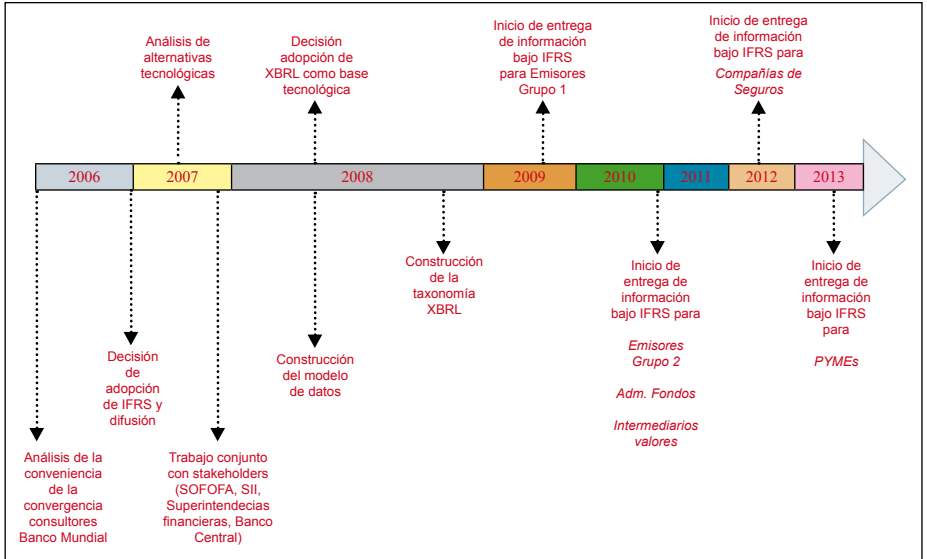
Análisis de alternativas tecnológicas

Decisión adopción de XBRL como base tecnológica

Inicio de entrega de información bajo IFRS para Emisores Grupo 1

Inicio de entrega de información bajo IFRS para *Compañías de Seguros*

2006
2007
2008
2009
2010
2011
2012
2013

Construcción de la taxonomía XBRL

Inicio de entrega de información bajo IFRS para

*Emisores Grupo 2*

*Adm. Fondos*

*Intermediarios valores*

Inicio de entrega de información bajo IFRS para

*PYMEs*

Decisión de adopción de IFRS y difusión

Construcción del modelo de datos

Análisis de la conveniencia de la convergencia consultores Banco Mundial

Trabajo conjunto con stakeholders (SOFOFA, SII, Superintendecias financieras, Banco Central)